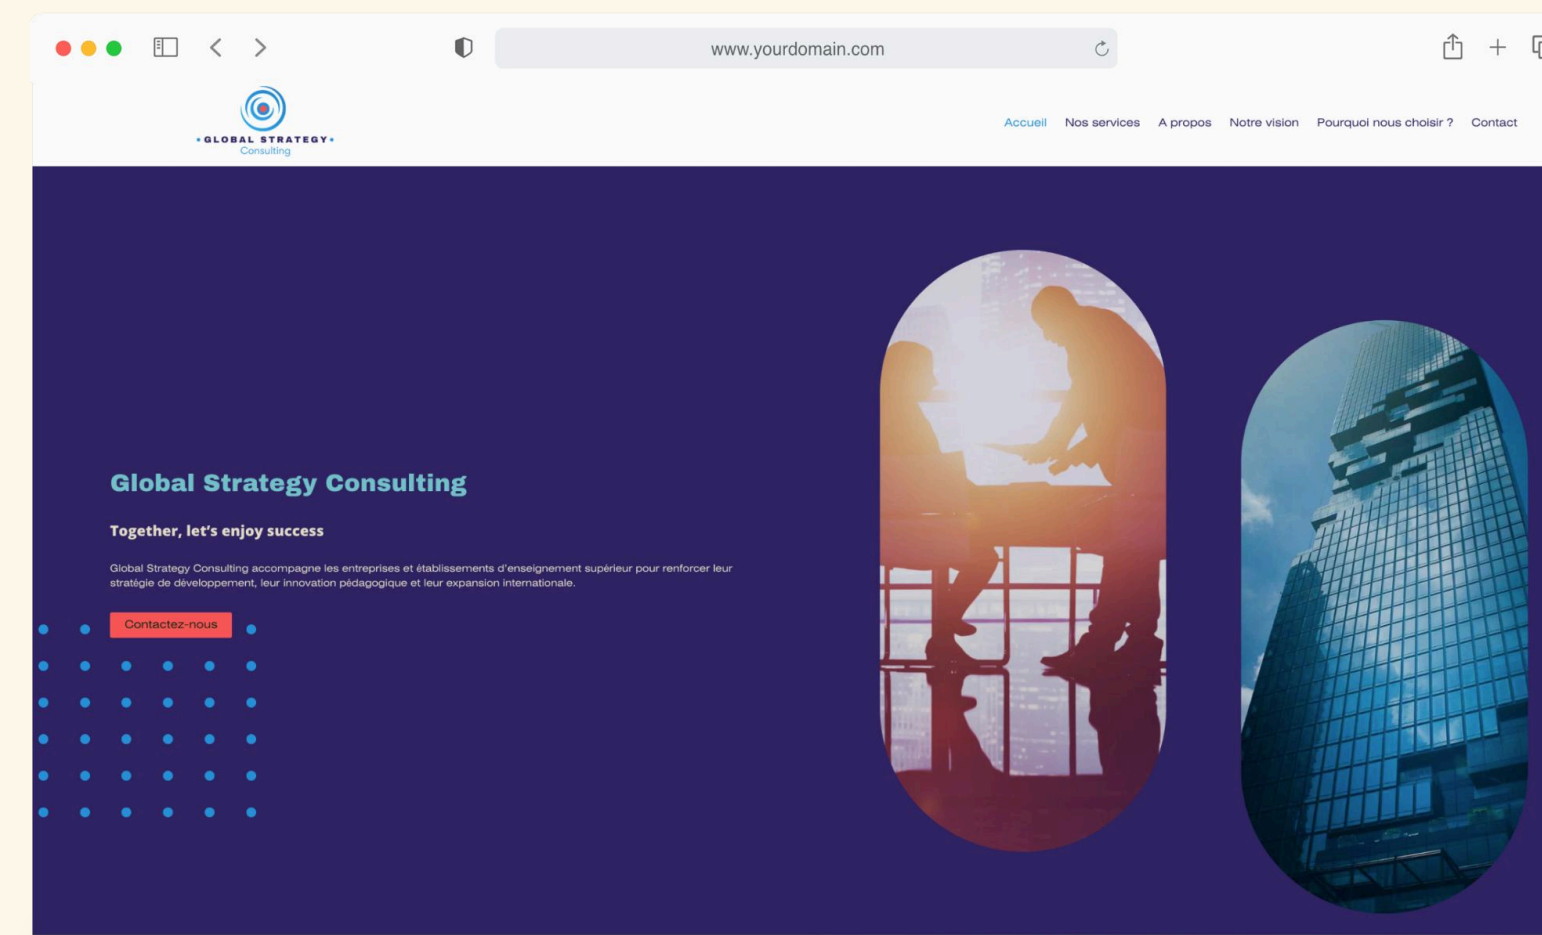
www.yourdomain.com

• GLOBAL STRATEGY •
Consulting

Accueil Nos services A propos Notre vision Pourquoi nous choisir ? Contact

Global Strategy Consulting

Together, let's enjoy success

Global Strategy Consulting accompagne les entreprises et établissements d'enseignement supérieur pour renforcer leur stratégie de développement, leur innovation pédagogique et leur expansion internationale.

Contactez-nous